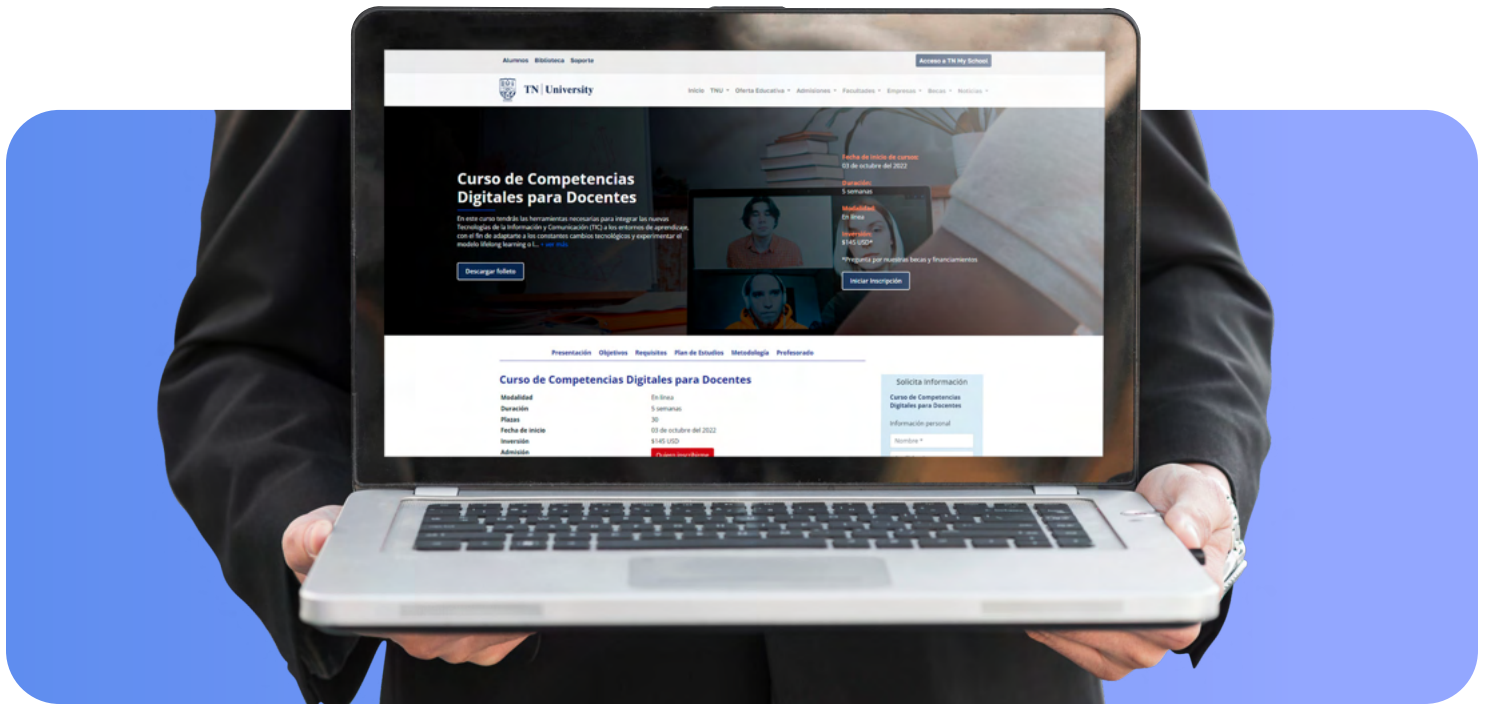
Alumnos Biblioteca Soporte

Acceso a TN My School

TN | University

Inicio TNU Oferta Educativa Admisiones Facultades Empresas Becas Noticias

Curso de Competencias Digitales para Docentes

En este curso tendrás las herramientas necesarias para integrar las nuevas Tecnologías de la Información y Comunicación (TIC) a los entornos de aprendizaje, con el fin de adaptarte a los constantes cambios tecnológicos y experimentar el modelo lifelong learning o l... + ver más

Descargar folleto

Fecha de inicio de curso:
03 de octubre del 2022

Duración:
5 semanas

Modalidad:
En línea

Inversión:
$145 USD*

*Pregunta por nuestras becas y financiamientos

Iniciar inscripción

Presentación Objetivos Requisitos Plan de Estudios Metodología Profesorado

Curso de Competencias Digitales para Docentes

| | |
|---|---|
| Modalidad | En línea |
| Duración | 5 semanas |
| Plazas | 30 |
| Fecha de inicio | 03 de octubre del 2022 |
| Inversión | $145 USD |
| Admisión | Quiero inscribirme |

Solicita información

Curso de Competencias Digitales para Docentes

Información personal

Nombre *